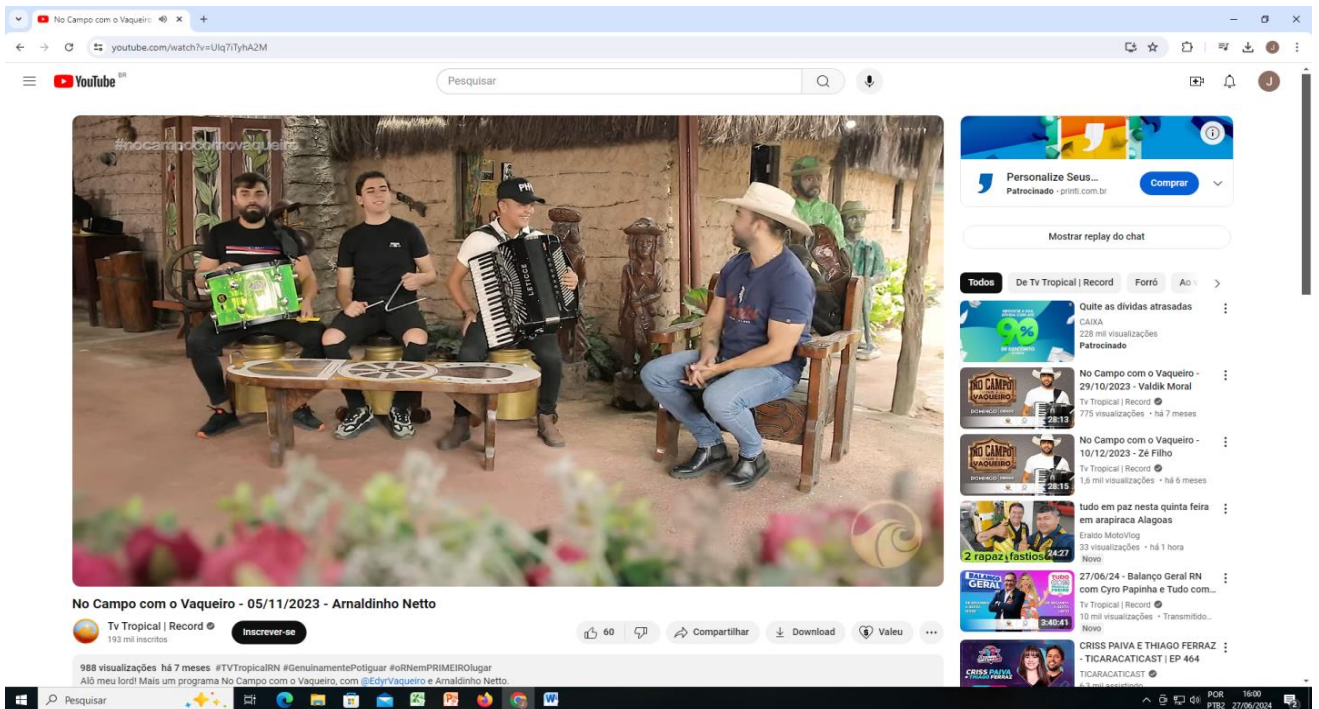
No Campo com o Vaqueiro ×
youtube.com/watch?v=Ulq7iTyhA2M
YouTube BR
Pesquisar
#nocampocomovaqueiro
PH
Personalize Seus...
Patrocinado · printi.com.br
Comprar
Mostrar replay do chat
Todos | De Tv Tropical | Record | Forró | Ao v
Quite as dívidas atrasadas
CAIXA
228 mil visualizações
Patrocinado
No Campo com o Vaqueiro - 29/10/2023 - Valdik Moral
Tv Tropical | Record
775 visualizações • há 7 meses
28:13
No Campo com o Vaqueiro - 10/12/2023 - Zé Filho
Tv Tropical | Record
1,6 mil visualizações • há 6 meses
28:15
tudo em paz nesta quinta feira em arapiraca Alagoas
Eraldo MotoVlog
33 visualizações • há 1 hora
Novo
2 rapaz fastios
24:27
27/06/24 - Balanço Geral RN com Cyro Papinha e Tudo com...
Tv Tropical | Record
10 mil visualizações • Transmitido...
Novo
3:40:41
CRISS PAIVA E THIAGO FERRAZ - TICARACATICAST | EP 464
TICARACATICAST
No Campo com o Vaqueiro - 05/11/2023 - Arnaldinho Netto
Tv Tropical | Record
193 mil inscritos
Inscrever-se
60
Compartilhar
Download
Valeu
988 visualizações há 7 meses #TVTropicalRN #GenuinamentePotiguar #oRNemPRIMEIROlugar
Alô meu lord! Mais um programa No Campo com o Vaqueiro, com @EdyrVaqueiro e Arnaldinho Netto.
Pesquisar
POR PTB2 16:00 27/06/2024